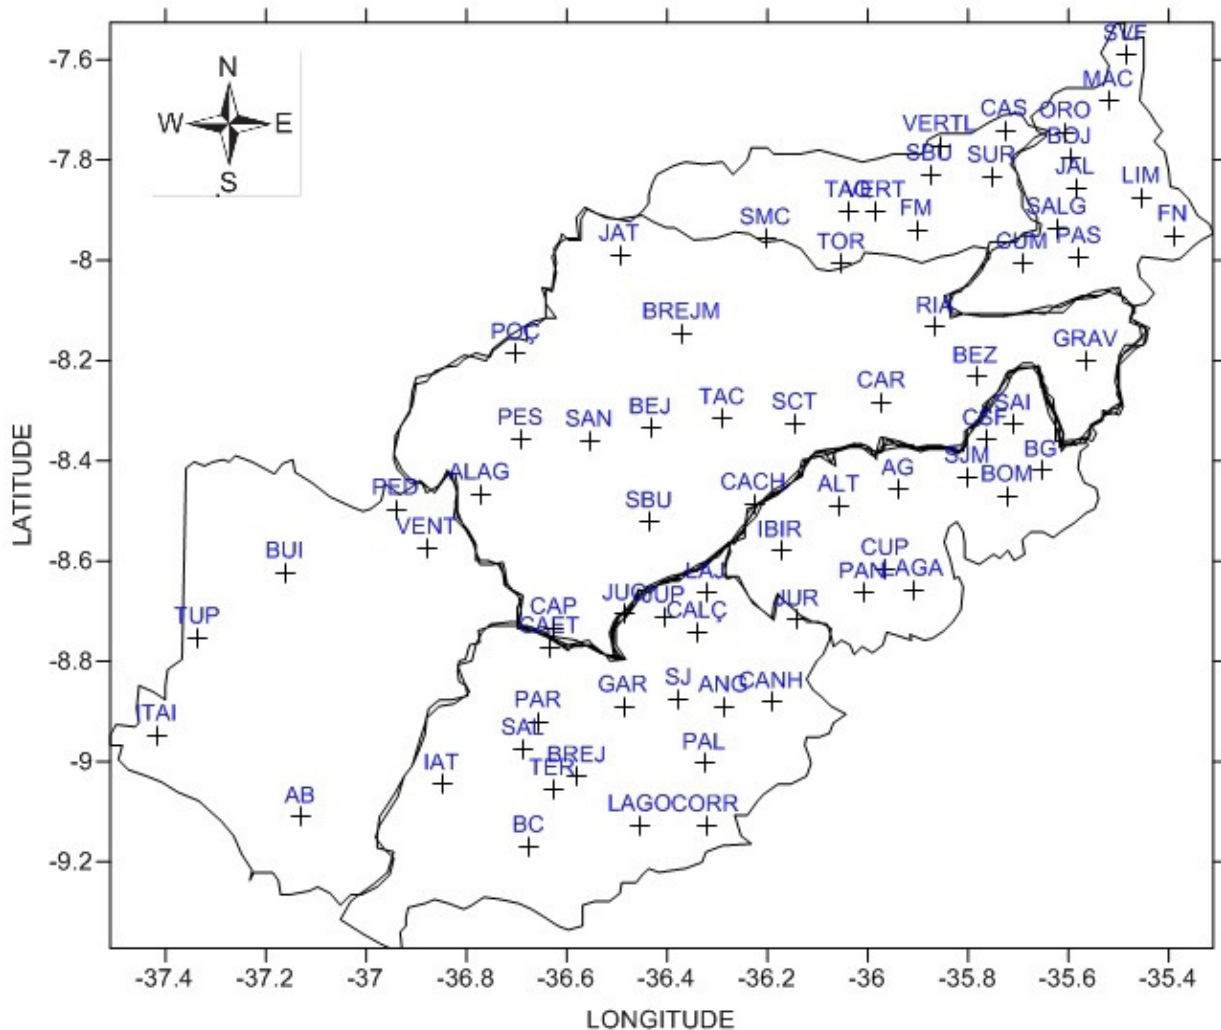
N
W
E
S

SVE
MAC
CAS
ORO
VERTL
BDJ
SBU
SUR
JAL
LIM
TAC
VERT
FM
SALG
FN
SMC
JAT
TOR
CUM
PAS
BREJM
RIA
POÇ
GRAV
BEZ
CAR
PES
SAN
BEJ
TAC
SCT
SAI
CSF
BG
SJM
AG
BOM
ALAG
PED
CACH
ALT
SBU
VENT
BUI
IBIR
CUP
PAN
LAGA
LAJ
JUC
JUP
CAP
CALÇ
JUR
TUP
CAET
GAR
SJ
ANG
CANH
PAR
ITAI
SAL
BREJ
PAL
IAT
TER
AB
LAGO
CORR
BC

LATITUDE
-7.6
-7.8
-8
-8.2
-8.4
-8.6
-8.8
-9
-9.2

-37.4
-37.2
-37
-36.8
-36.6
-36.4
-36.2
-36
-35.8
-35.6
-35.4
LONGITUDE